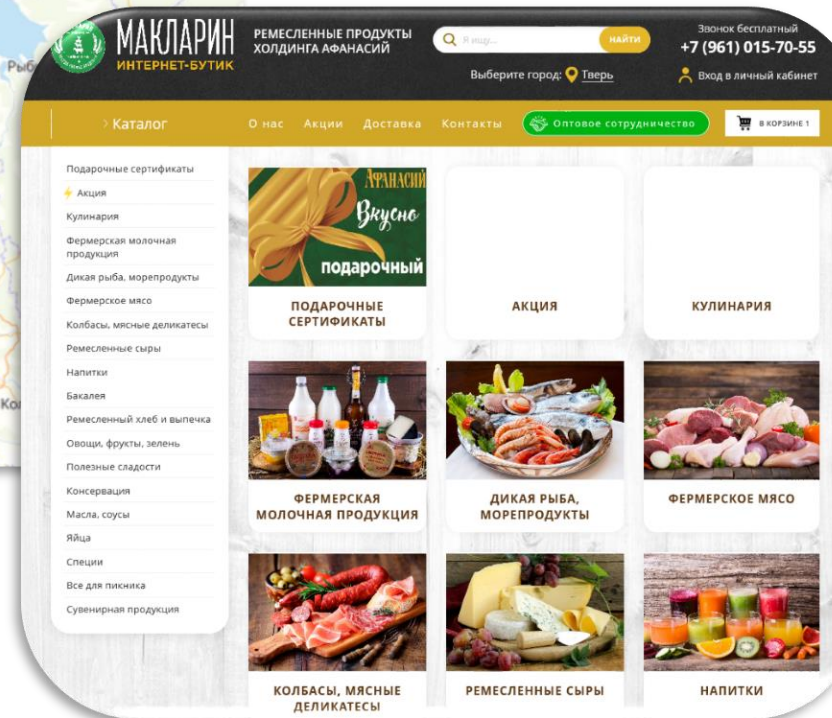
Рыб

Ко

МАКЛАРИН
ИНТЕРНЕТ-БУТИК

РЕМЕСЛЕННЫЕ ПРОДУКТЫ ХОЛДИНГА АФАНАСИЙ

Я ищу...
НАЙТИ

Выберите город: Тверь

Звонок бесплатный
+7 (961) 015-70-55

Вход в личный кабинет

Каталог
О нас
Акции
Доставка
Контакты
Оптовое сотрудничество
В КОРЗИНЕ 1

Подарочные сертификаты
Акция
Кулинария
Фермерская молочная продукция
Дикая рыба, морепродукты
Фермерское мясо
Колбасы, мясные деликатесы
Ремесленные сыры
Напитки
Бакалея
Ремесленный хлеб и выпечка
Овощи, фрукты, зелень
Полезные сладости
Консервация
Масла, соусы
Яйца
Специи
Все для пикника
Сувенирная продукция

Афанасий
Вкусно
подарочный

ПОДАРОЧНЫЕ СЕРТИФИКАТЫ

АКЦИЯ

КУЛИНАРИЯ

ФЕРМЕРСКАЯ МОЛОЧНАЯ ПРОДУКЦИЯ

ДИКАЯ РЫБА, МОРЕПРОДУКТЫ

ФЕРМЕРСКОЕ МЯСО

КОЛБАСЫ, МЯСНЫЕ ДЕЛИКАТЕСЫ

РЕМЕСЛЕННЫЕ СЫРЫ

НАПИТКИ